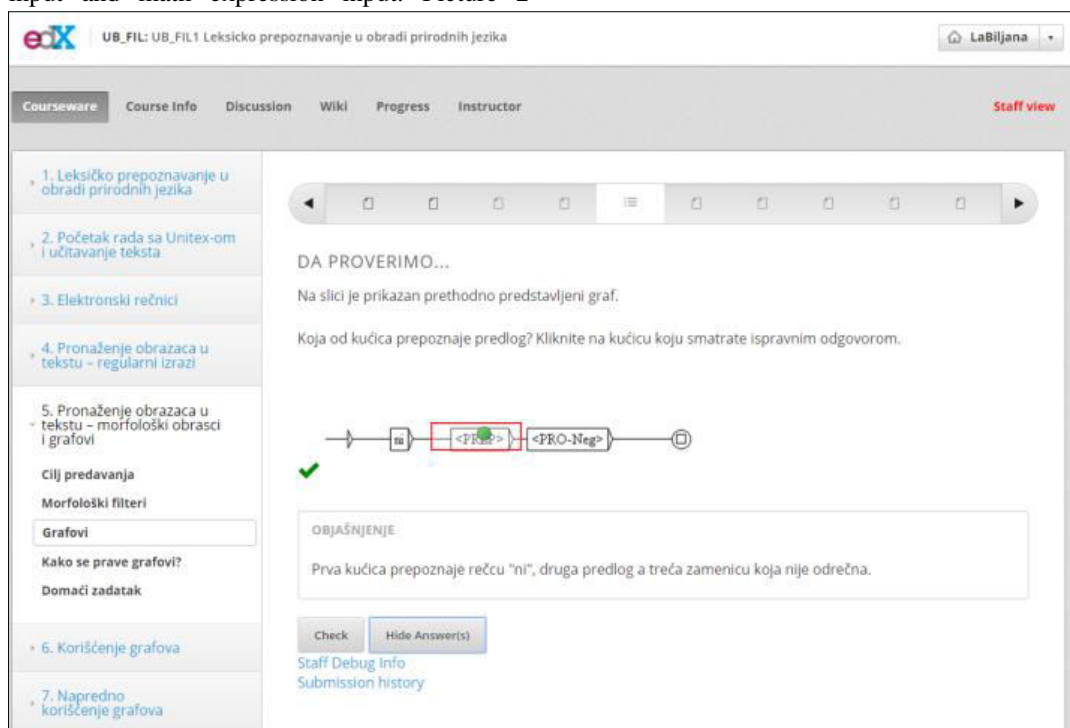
input" and "math expression input" Picture 2

edX UB_FIL: UB_FIL1 Leksicko prepoznavanje u obradi prirodnih jezika

LaBiljana

Courseware Course Info Discussion Wiki Progress Instructor

Staff view

1. Leksičko prepoznavanje u obradi prirodnih jezika

2. Početak rada sa Unitex-om i učitavanje teksta

3. Elektronski rečnici

4. Pronaženje obrazaca u tekstu – regularni izrazi

5. Pronaženje obrazaca u tekstu – morfološki obrasci i grafovi

Cilj predavanja

Morfološki filteri

Grafovi

Kako se prave grafovi?

Domaći zadatak

6. Korišćenje grafova

7. Napredno korišćenje grafova

DA PROVERIMO...

Na slici je prikazan prethodno predstavljeni graf.

Koja od kućica prepoznaje predlog? Kliknite na kućicu koju smatrate ispravnim odgovorom.

ni <PREP> <PRO-Neg>

OBJAŠNJENJE

Prva kućica prepoznaje rečcu "ni", druga predlog a treća zamenicu koja nije odrečna.

Check Hide Answer(s)

Staff Debug Info

Submission history